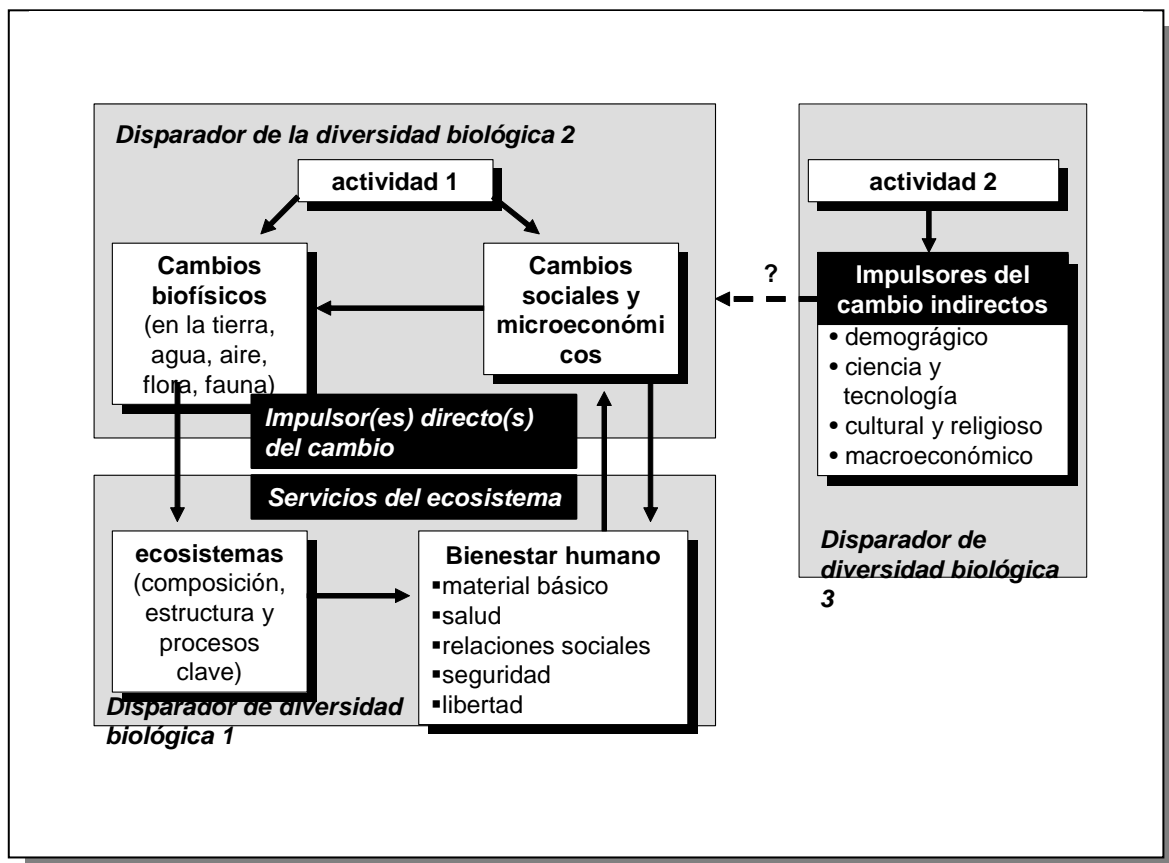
Disparador de la diversidad biológica 2

actividad 1

Cambios biofísicos (en la tierra, agua, aire, flora, fauna)

Cambios sociales y microeconómicos

Impulsor(es) directo(s) del cambio

Servicios del ecosistema

ecosistemas (composición, estructura y procesos clave)

Bienestar humano
▪material básico
▪salud
▪relaciones sociales
▪seguridad
▪libertad

Disparador de diversidad biológica 1

actividad 2

?

Impulsores del cambio indirectos
• demográgico
• ciencia y tecnología
• cultural y religioso
• macroeconómico

Disparador de diversidad biológica 3